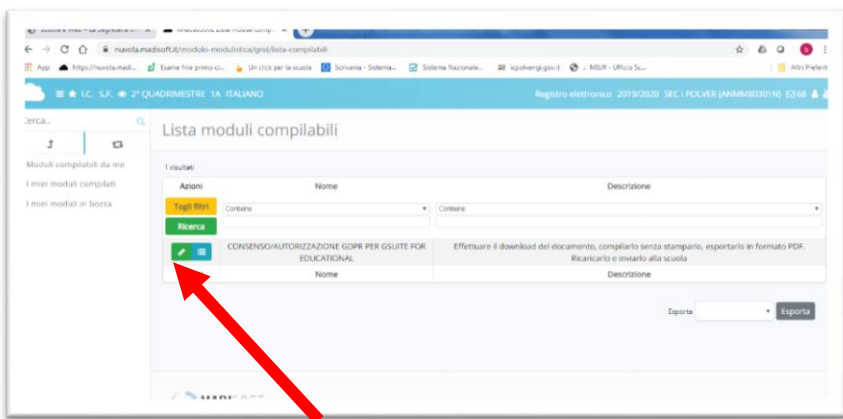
nuvola.madisoft.it/modulo-modulistica/grid/lista-compilabili

App https://nuvola.madi... Esame fine primo ci... Un click per la scuola Scrivania - Sistema... Sistema Nazionale... icpolverigi.gov.it MIUR - Ufficio Sc... Altri Preferiti

I.C. S.F. 2° QUADRIMESTRE 1A ITALIANO

Registro elettronico 2019/2020 SEC I POLVER (ANMM80301N) 68

Cerca...

Moduli compilabili da me

I miei moduli compilati

I miei moduli in bozza

Lista moduli compilabili

1 risultati

| Azioni | Nome | Descrizione |
|---|---|---|
| Togli filtri / Ricerca | Contiene | Contiene |
| | CONSENSO/AUTORIZZAZIONE GDPR PER GSUITE FOR EDUCATIONAL | Effettuare il download del documento, compilarlo senza stamparlo, esportarlo in formato PDF. Ricaricarlo e inviarlo alla scuola |
| | Nome | Descrizione |

Esporta Esporta

MADISOFT